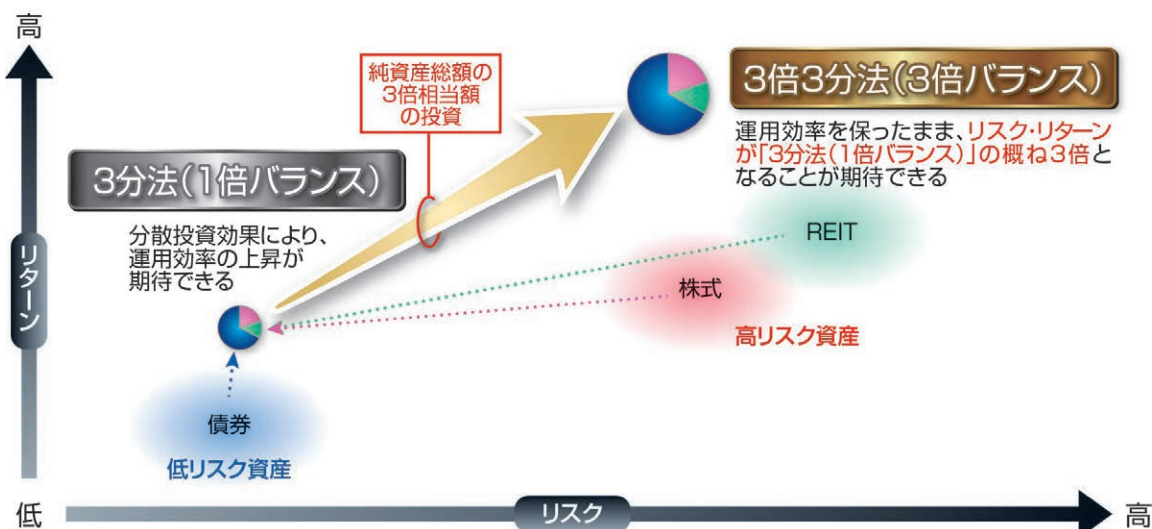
高

リターン

純資産総額の3倍相当額の投資

3倍3分法(3倍バランス)

運用効率を保ったまま、リスク・リターンが「3分法(1倍バランス)」の概ね3倍となることが期待できる

3分法(1倍バランス)

分散投資効果により、運用効率の上昇が期待できる

REIT

株式

高リスク資産

債券

低リスク資産

低

リスク

高